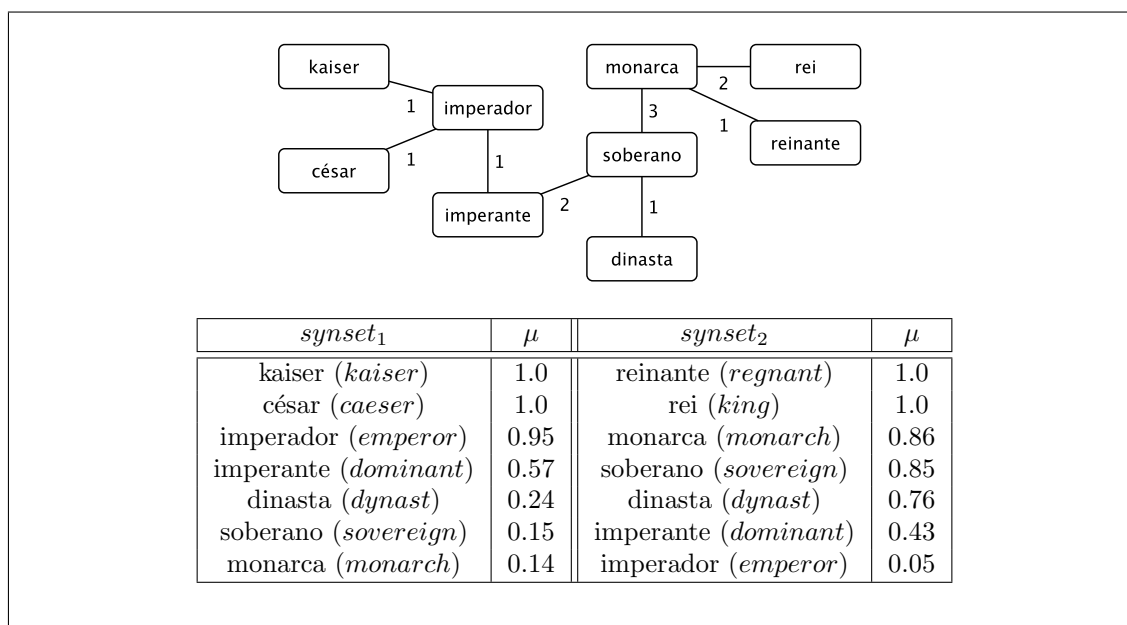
kaiser
1
imperador
césar
1
1
imperante
2
soberano
monarca
3
2
rei
1
reinante
1
dinasta

| $synset_1$ | $\mu$ | $synset_2$ | $\mu$ |
|---|---|---|---|
| kaiser (*kaiser*) | 1.0 | reinante (*regnant*) | 1.0 |
| césar (*caeser*) | 1.0 | rei (*king*) | 1.0 |
| imperador (*emperor*) | 0.95 | monarca (*monarch*) | 0.86 |
| imperante (*dominant*) | 0.57 | soberano (*sovereign*) | 0.85 |
| dinasta (*dynast*) | 0.24 | dinasta (*dynast*) | 0.76 |
| soberano (*sovereign*) | 0.15 | imperante (*dominant*) | 0.43 |
| monarca (*monarch*) | 0.14 | imperador (*emperor*) | 0.05 |